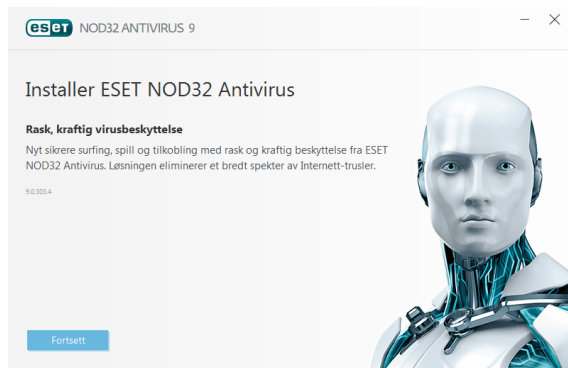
eset NOD32 ANTIVIRUS 9

Installer ESET NOD32 Antivirus

Rask, kraftig virusbeskyttelse

Nyt sikrere surfing, spill og tilkobling med rask og kraftig beskyttelse fra ESET NOD32 Antivirus. Løsningen eliminerer et bredt spekter av Internett-trusler.

9.0.303.4

Fortsett